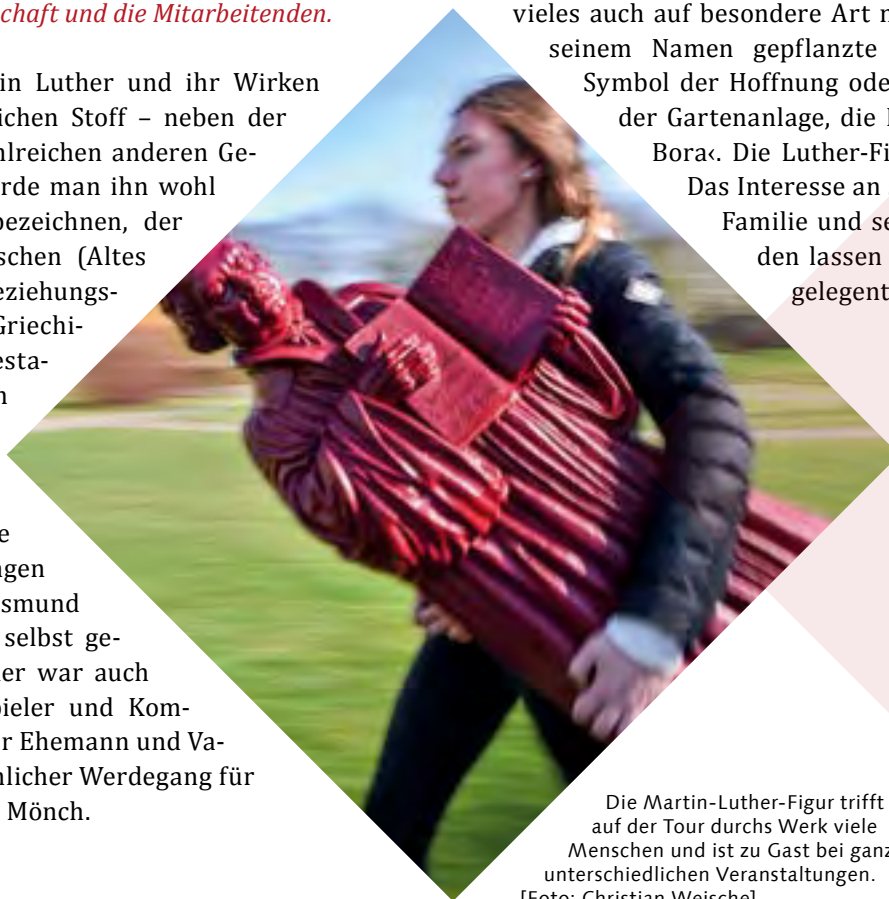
chaft und die Mitarbeitenden.

in Luther und ihr Wirken ichen Stoff – neben der hlreichen anderen Gerde man ihn wohl bezeichnen, der schen (Altes eziehungs-Griechiesta-n

e ngen smund selbst geer war auch pieler und Komr Ehemann und Valicher Werdegang für Mönch.

vieles auch auf besondere Art n seinem Namen gepflanzte Symbol der Hoffnung ode der Gartenanlage, die Bora‹. Die Luther-Fi Das Interesse an Familie und se den lassen gelegent

Die Martin-Luther-Figur trifft auf der Tour durchs Werk viele Menschen und ist zu Gast bei ganz unterschiedlichen Veranstaltungen. [Foto: Christian Weische]